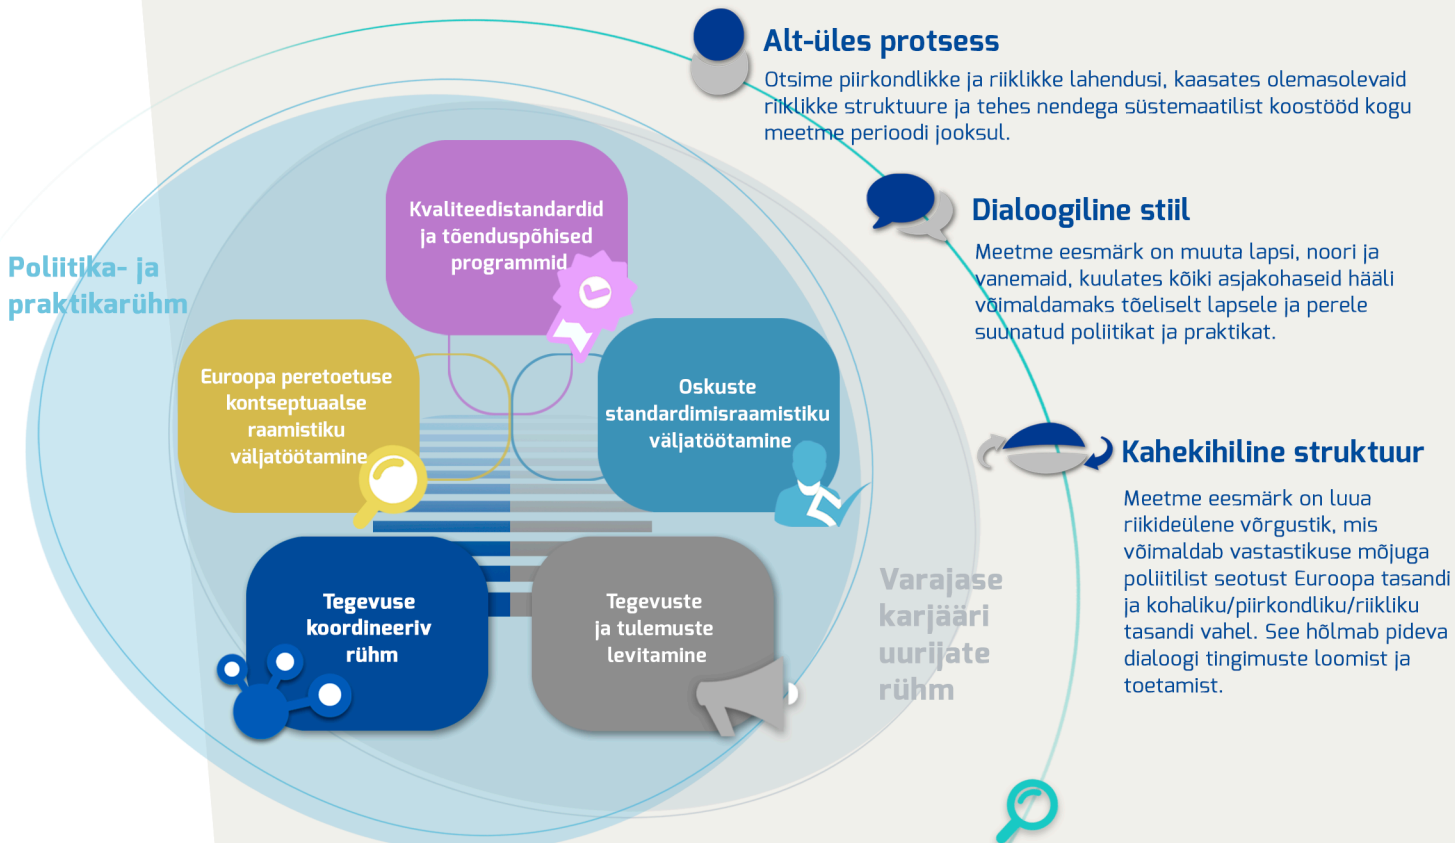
Alt-üles protsess

Otsime piirkondlikke ja riiklikke lahendusi, kaasates olemasolevaid riiklikke struktuure ja tehes nendega süstemaatilist koostööd kogu meetme perioodi jooksul.

Dialoogiline stiil

Meetme eesmärk on muuta lapsi, noori ja vanemaid, kuulates kõiki asjakohaseid hääli võimaldamaks tõeliselt lapsele ja perele suunatud poliitikat ja praktikat.

Kahekihiline struktuur

Meetme eesmärk on luua riikideülene võrgustik, mis võimaldab vastastikuse mõjuga poliitilist seotust Euroopa tasandi ja kohaliku/piirkondliku/riikliku tasandi vahel. See hõlmab pideva dialoogi tingimuste loomist ja toetamist.

Poliitika- ja praktikarühm

Kvaliteedistandardid ja tõenduspõhised programmid

Euroopa peretoetuse kontseptuaalse raamistiku väljatöötamine

Oskuste standardimisraamistiku väljatöötamine

Tegevuse koordineeriv rühm

Tegevuste ja tulemuste levitamine

Varajase karjääri uurijate rühm